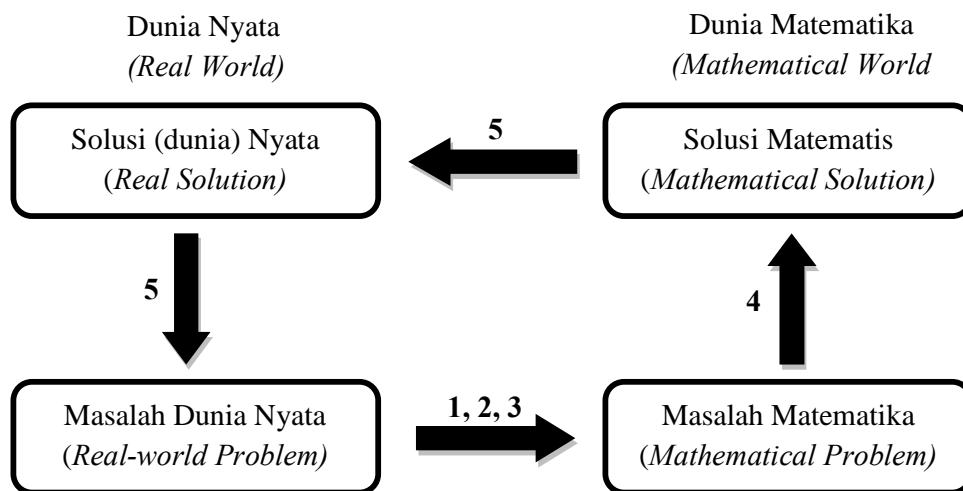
Dunia Nyata
(Real World)

Dunia Matematika
(Mathematical World

Solusi (dunia) Nyata
(Real Solution)

5

Solusi Matematis
(Mathematical Solution)

5

4

Masalah Dunia Nyata
(Real-world Problem)

1, 2, 3

Masalah Matematika
(Mathematical Problem)